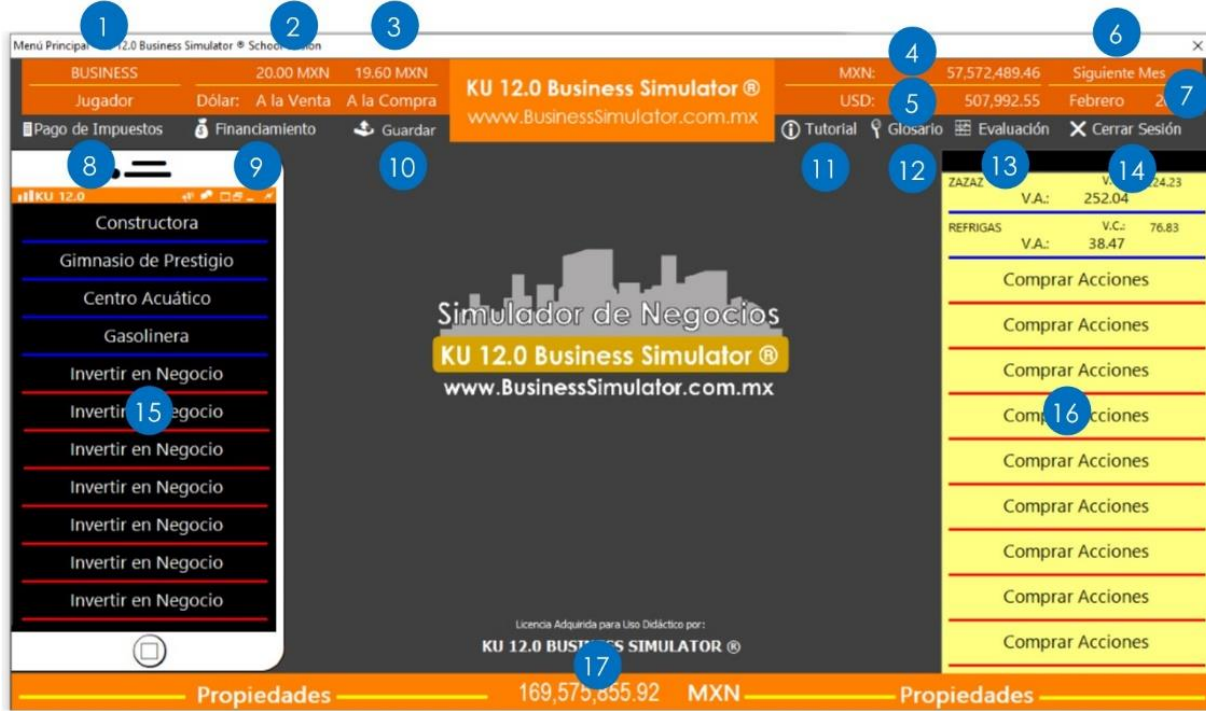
1 2 3
Menú Principal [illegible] 12.0 Business Simulator ® School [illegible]

| BUSINESS | 20.00 MXN | 19.60 MXN |
|---|---|---|
| Jugador | Dólar: A la Venta | A la Compra |

KU 12.0 Business Simulator ®
www.BusinessSimulator.com.mx

4 6
| MXN: | 57,572,489.46 | Siguiente Mes |
|---|---|---|
| USD: | 507,992.55 | Febrero 2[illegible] |
5 7

Pago de Impuestos
Financiamiento
Guardar
Tutorial
Glosario
Evaluación
Cerrar Sesión

8 9 10 11 12 13 14

KU 12.0

Constructora
Gimnasio de Prestigio
Centro Acuático
Gasolinera
Invertir en Negocio
Invertir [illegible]egocio
15
Invertir en Negocio
Invertir en Negocio
Invertir en Negocio
Invertir en Negocio
Invertir en Negocio

Simulador de Negocios
KU 12.0 Business Simulator ®
www.BusinessSimulator.com.mx

ZAZAZ V.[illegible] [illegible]24.23
V.A.: 252.04
REFRIGAS V.C.: 76.83
V.A.: 38.47
Comprar Acciones
Comprar Acciones
Comprar Acciones
Comp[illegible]cciones
16
Comprar Acciones
Comprar Acciones
Comprar Acciones
Comprar Acciones
Comprar Acciones

Licencia Adquirida para Uso Didáctico por:
KU 12.0 BUSI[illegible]S SIMULATOR ®
17

Propiedades 169,575,855.92 MXN Propiedades